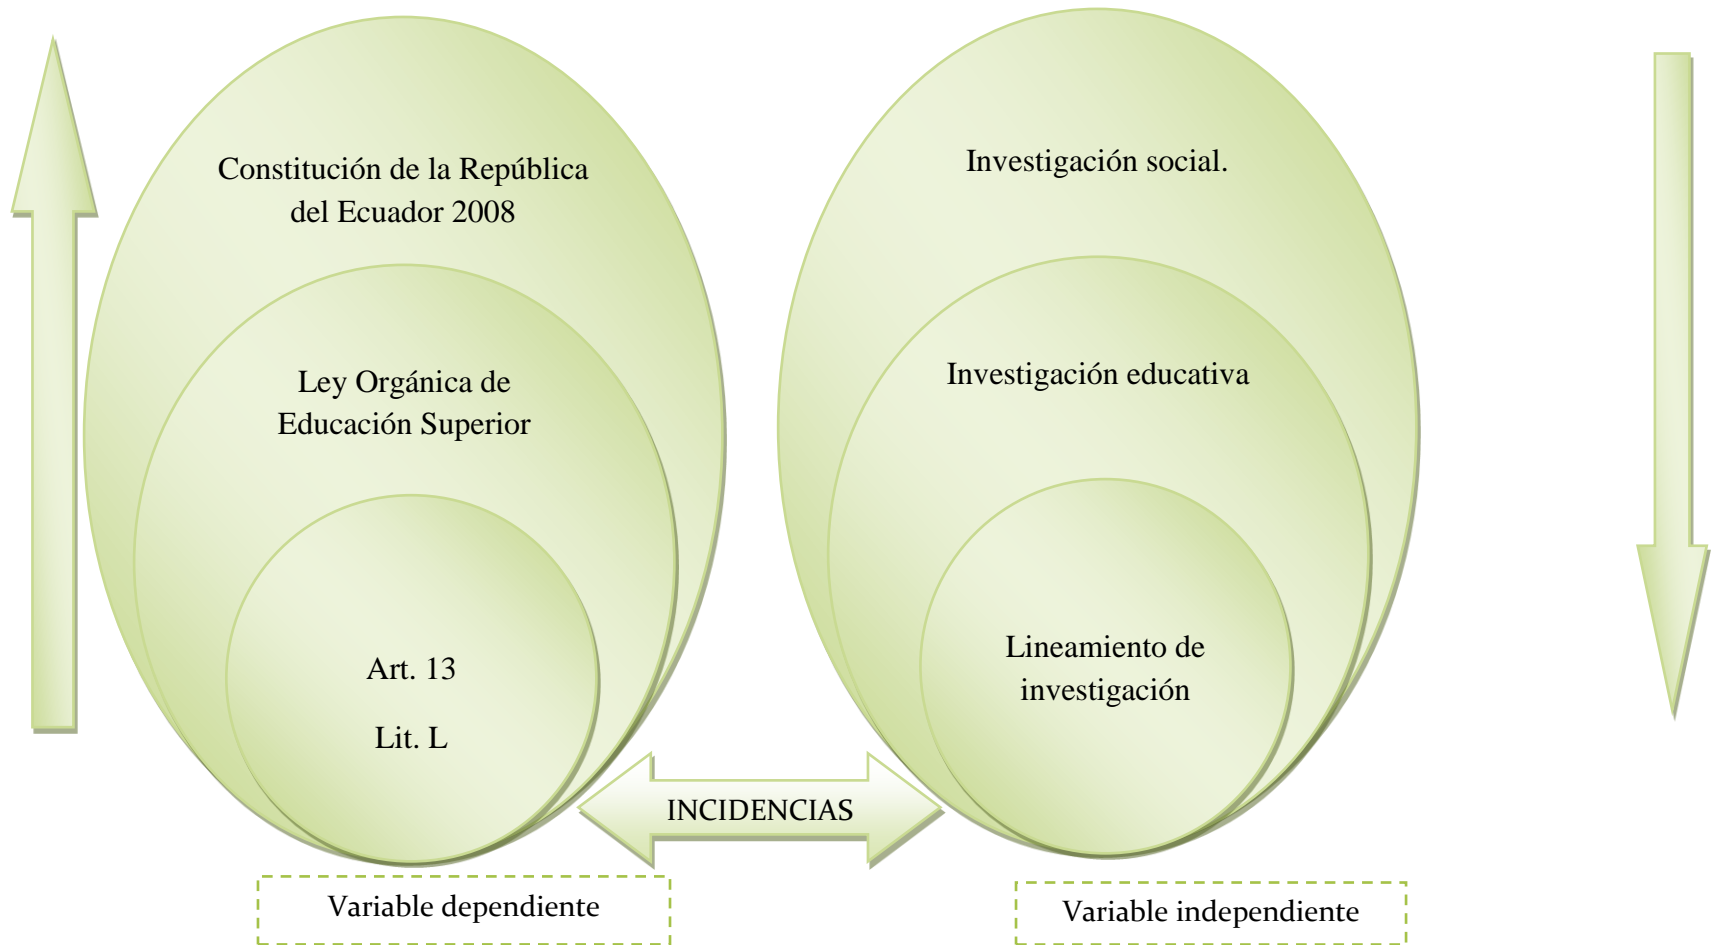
Constitución de la República del Ecuador 2008

Ley Orgánica de Educación Superior

Art. 13

Lit. L

Investigación social.

Investigación educativa

Lineamiento de investigación

INCIDENCIAS

Variable dependiente

Variable independiente